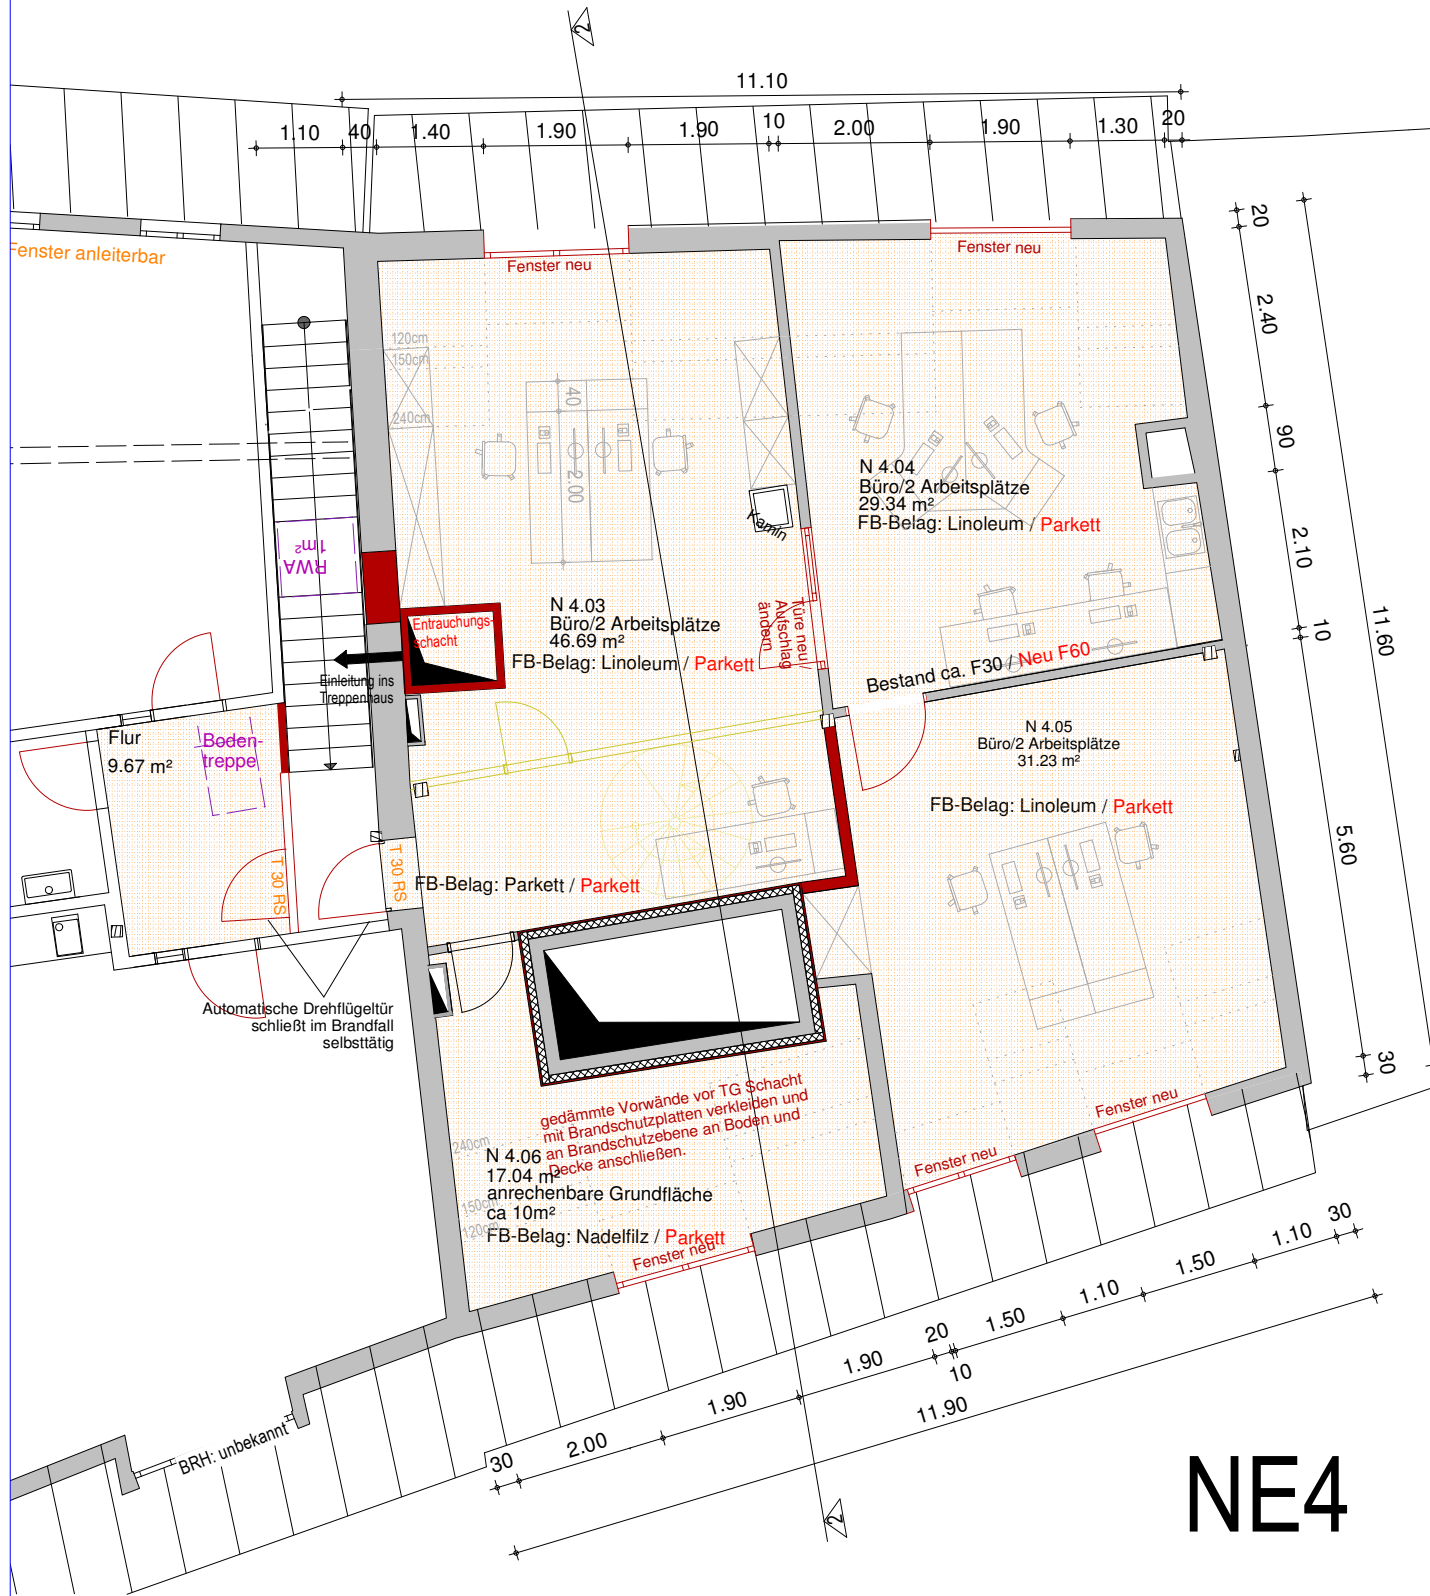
11.10
1.10 40 1.40 1.90 1.90 10 2.00 1.90 1.30 20

Fenster anleiterbar

Fenster neu

Fenster neu

20
2.40
90
2.10
10
11.60
5.60
30

120cm
150cm
240cm
40
2.00

RWA 1m²

N 4.04
Büro/2 Arbeitsplätze
29.34 m²
FB-Belag: Linoleum / Parkett

Kamin

Türe neu/ Aufschlag ändern

Entrauchungs-schacht

N 4.03
Büro/2 Arbeitsplätze
46.69 m²
FB-Belag: Linoleum / Parkett

Einleitung ins Treppenhaus

Bestand ca. F30 / Neu F60

N 4.05
Büro/2 Arbeitsplätze
31.23 m²

FB-Belag: Linoleum / Parkett

Flur
9.67 m²

Boden-treppe

T 30 RS

T 30 RS

FB-Belag: Parkett / Parkett

Automatische Drehflügeltür schließt im Brandfall selbsttätig

gedämmte Vorwände vor TG Schacht mit Brandschutzplatten verkleiden und an Brandschutzebene an Boden und Decke anschließen.

240cm
N 4.06
17.04 m²
anrechenbare Grundfläche
ca 10m²
150cm
120cm
FB-Belag: Nadelfilz / Parkett

Fenster neu

Fenster neu

Fenster neu

30 1.10 1.50 1.10 1.50 20 10 1.90 1.90 2.00 30
11.90

BRH: unbekannt

NE4